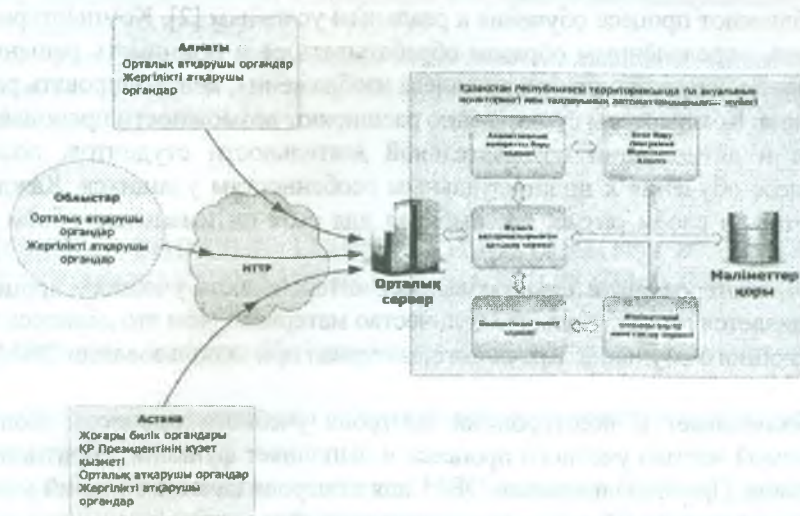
Алматы
Орталық атқарушы органдар
Жергілікті атқарушы органдар

Облыстар
Орталық атқарушы органдар
Жергілікті атқарушы органдар

HTTP

Орталық сервер

Деректер қоры

Астана
Жоғары билік органдары
ҚР Президентінің күзет қызметі
Орталық атқарушы органдар
Жергілікті атқарушы органдар

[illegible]